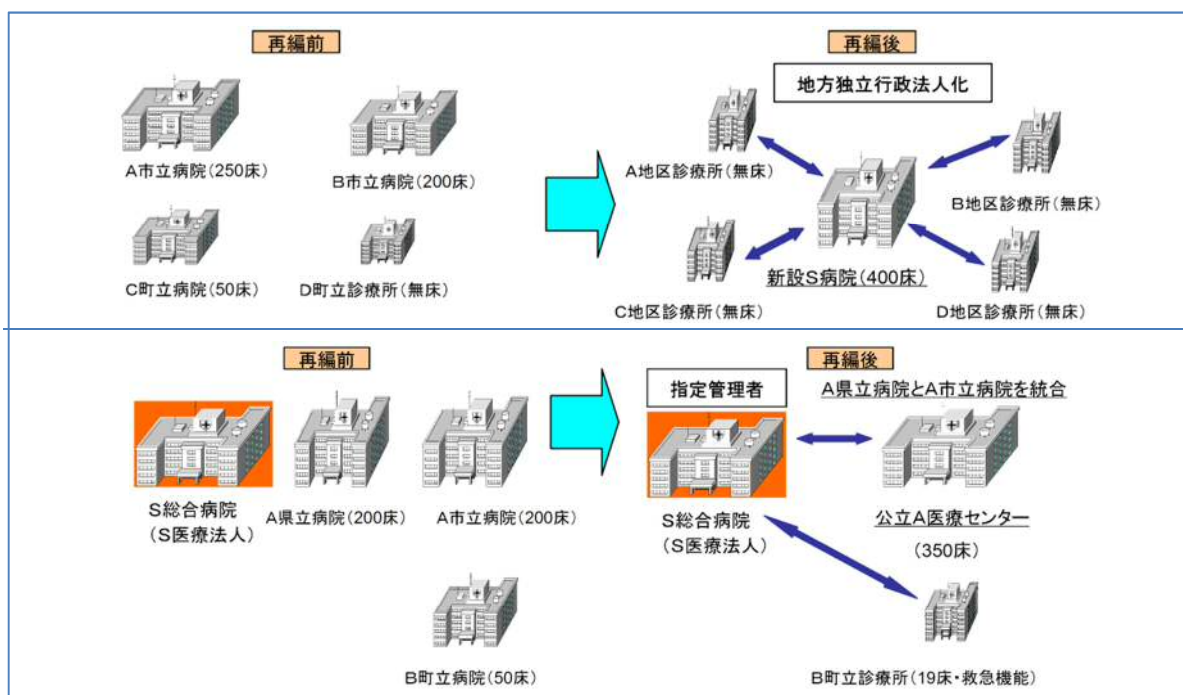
再編前

A市立病院(250床)

B市立病院(200床)

C町立病院(50床)

D町立診療所(無床)

再編後

地方独立行政法人化

A地区診療所(無床)

B地区診療所(無床)

新設S病院(400床)

C地区診療所(無床)

D地区診療所(無床)

再編前

S総合病院
(S医療法人)

A県立病院(200床)

A市立病院(200床)

B町立病院(50床)

再編後

指定管理者

A県立病院とA市立病院を統合

S総合病院
(S医療法人)

公立A医療センター

(350床)

B町立診療所(19床・救急機能)